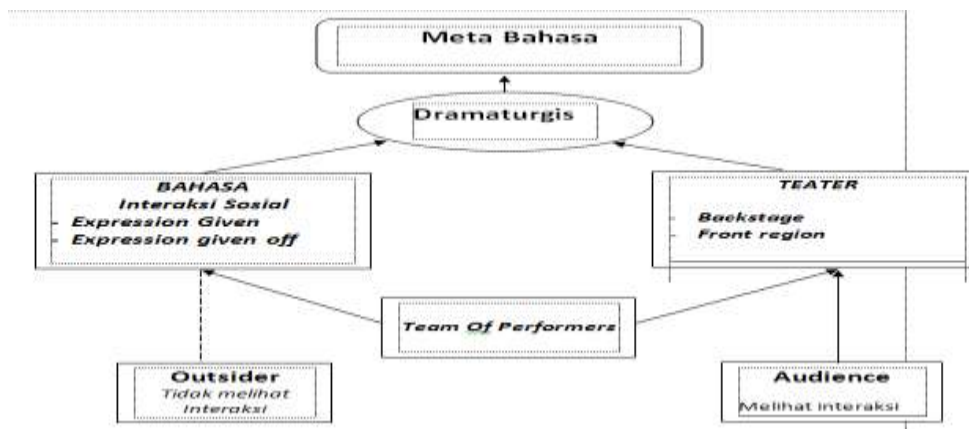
Meta Bahasa

Dramaturgis

BAHASA
Interaksi Sosial
- Expression Given
- Expression given off

TEATER
Backstage
Front region

Team Of Performers

Outsider
Tidak melihat Interaksi

Audience
Melihat interaksi